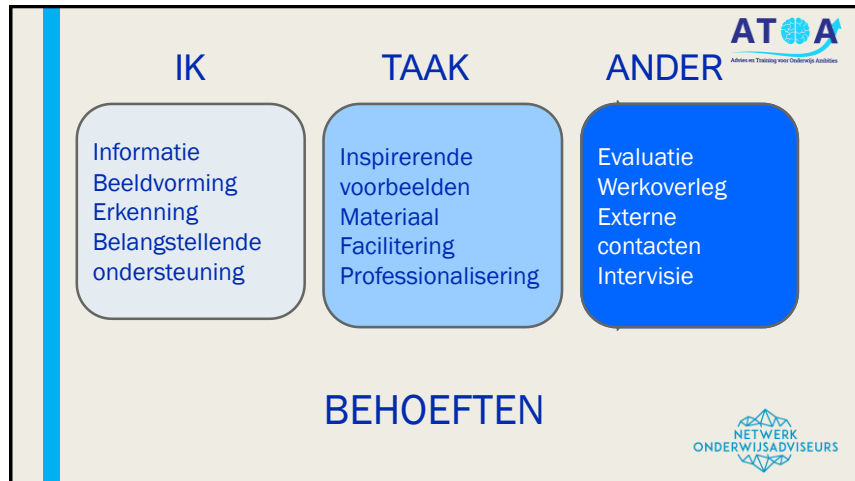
ATOA
Advies en Training voor Onderwijs Ambities

IK
Informatie
Beeldvorming
Erkenning
Belangstellende ondersteuning

TAAK
Inspirerende voorbeelden
Materiaal
Facilitering
Professionalisering

ANDER
Evaluatie
Werkoverleg
Externe contacten
Intervisie

BEHOEFTEN

NETWERK
ONDERWIJSADVISEURS